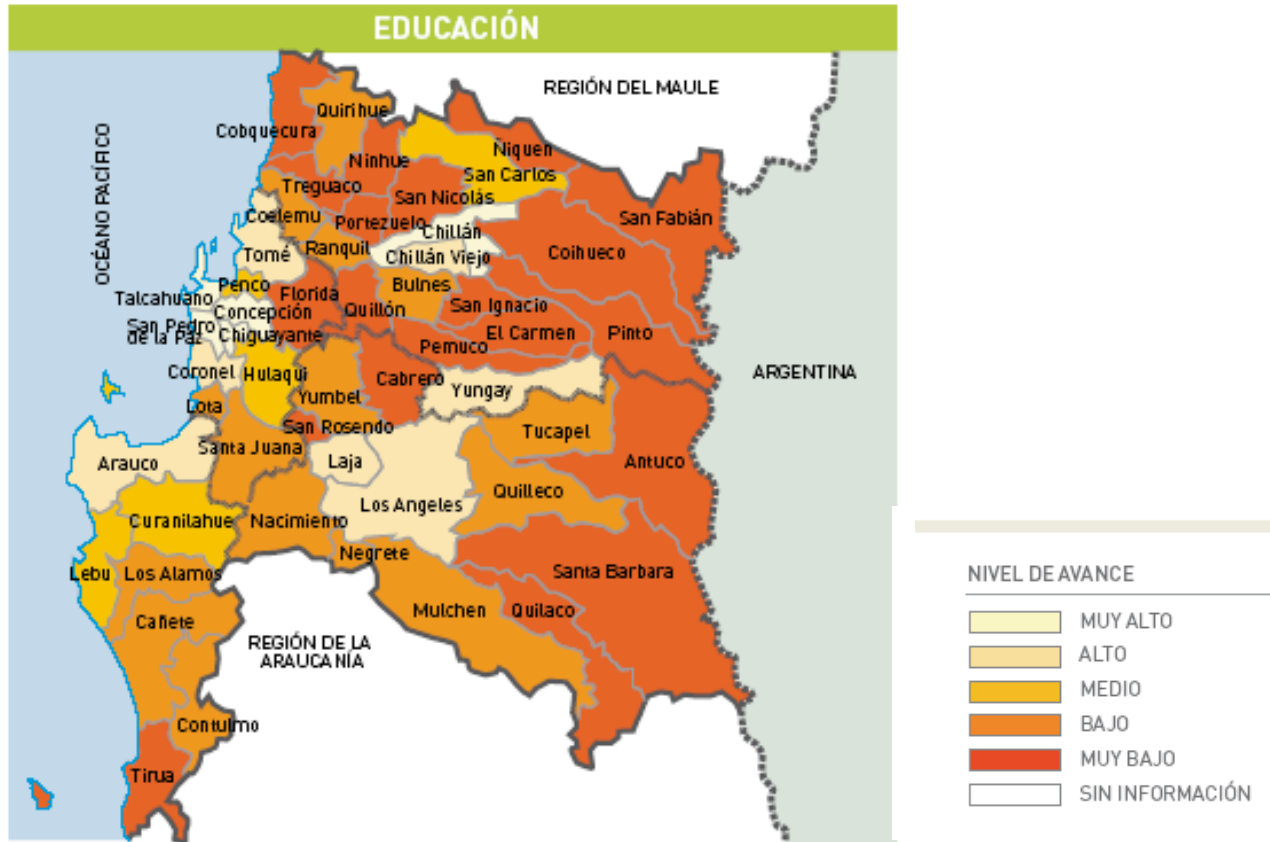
EDUCACIÓN

REGIÓN DEL MAULE

OCÉANO PACÍFICO

Quirihue
Cobquecura
Ninhue
Niquen
San Carlos
Treguaco
San Nicolás
San Fabián
Coelemu
Portezuelo
Chillán
Ranquil
Chillán Viejo
Coihueco
Tomé
Bulnes
Penco
Talcahuano
Florida
Quillón
San Ignacio
Concepción
San Pedro de la Paz
Chiguayante
El Carmen
Pinto
Pemuco
Coronel
Hualqui
Cabrero
Yungay
Yumbel
ARGENTINA
Lota
San Rosendo
Tucapel
Santa Juana
Arauco
Laja
Antuco
Los Angeles
Quilleco
Curanilahue
Nacimiento
Negrete
Lebu
Los Alamos
Santa Barbara
Mulchen
Quilaco
Cañete
REGIÓN DE LA ARAUCANÍA
Contulmo
Tirua

NIVEL DE AVANCE
MUY ALTO
ALTO
MEDIO
BAJO
MUY BAJO
SIN INFORMACIÓN